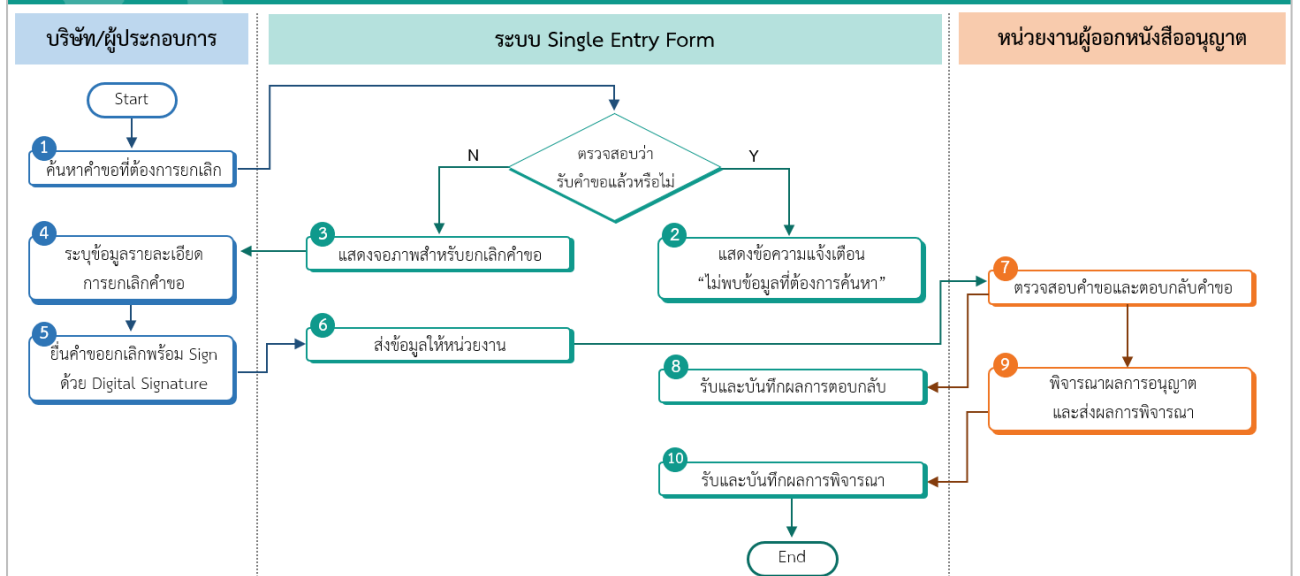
บริษัท/ผู้ประกอบการ

ระบบ Single Entry Form

หน่วยงานผู้ออกหนังสืออนุญาต

Start

1 ค้นหาคำขอที่ต้องการยกเลิก

ตรวจสอบว่า รับคำขอแล้วหรือไม่

N

Y

4 ระบุข้อมูลรายละเอียด การยกเลิกคำขอ

3 แสดงจอภาพสำหรับยกเลิกคำขอ

2 แสดงข้อความแจ้งเตือน “ไม่พบข้อมูลที่ต้องการค้นหา”

7 ตรวจสอบคำขอและตอบกลับคำขอ

5 ยื่นคำขอยกเลิกพร้อม Sign ด้วย Digital Signature

6 ส่งข้อมูลให้หน่วยงาน

8 รับและบันทึกผลการตอบกลับ

9 พิจารณาผลการอนุญาต และส่งผลการพิจารณา

10 รับและบันทึกผลการพิจารณา

End